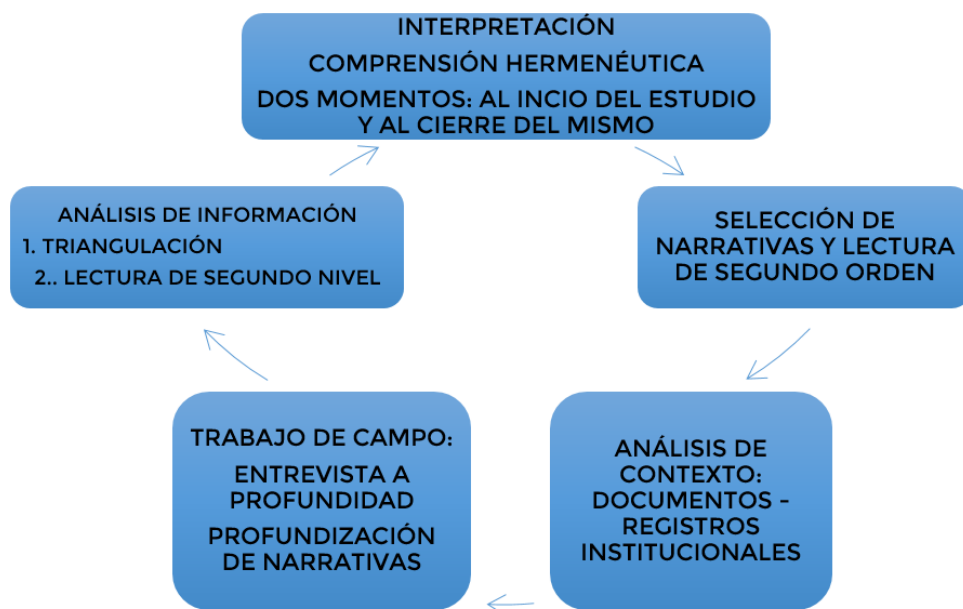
INTERPRETACIÓN

COMPRENSIÓN HERMENéUTICA

DOS MOMENTOS: AL INCIO DEL ESTUDIO Y AL CIERRE DEL MISMO

SELECCIÓN DE NARRATIVAS Y LECTURA DE SEGUNDO ORDEN

ANÁLISIS DE CONTEXTO: DOCUMENTOS – REGISTROS INSTITUCIONALES

TRABAJO DE CAMPO:

ENTREVISTA A PROFUNDIDAD

PROFUNDIZACIÓN DE NARRATIVAS

ANÁLISIS DE INFORMACIÓN

1. TRIANGULACIÓN

2.. LECTURA DE SEGUNDO NIVEL